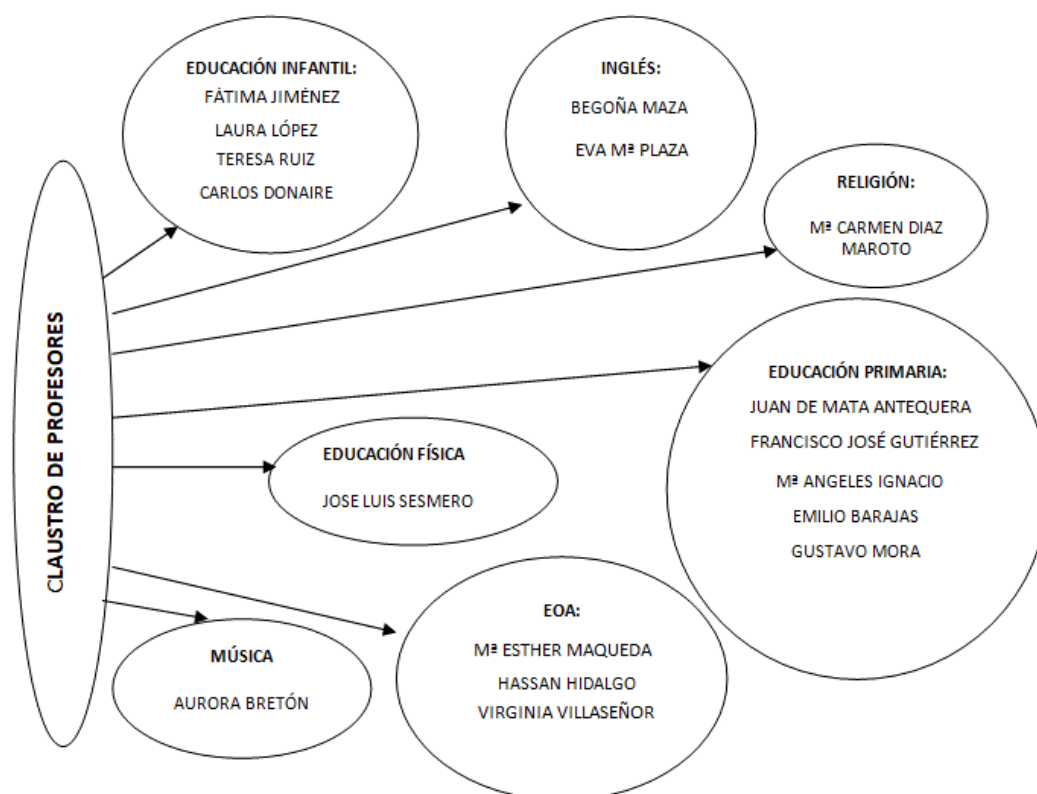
CLAUSTRO DE PROFESORES

EDUCACIÓN INFANTIL:
FÁTIMA JIMÉNEZ
LAURA LÓPEZ
TERESA RUIZ
CARLOS DONAIRE

INGLÉS:
BEGOÑA MAZA
EVA Mª PLAZA

RELIGIÓN:
Mª CARMEN DIAZ MAROTO

EDUCACIÓN PRIMARIA:
JUAN DE MATA ANTEQUERA
FRANCISCO JOSÉ GUTIÉRREZ
Mª ANGELES IGNACIO
EMILIO BARAJAS
GUSTAVO MORA

EDUCACIÓN FÍSICA
JOSE LUIS SESMERO

EOA:
Mª ESTHER MAQUEDA
HASSAN HIDALGO
VIRGINIA VILLASEÑOR

MÚSICA
AURORA BRETÓN